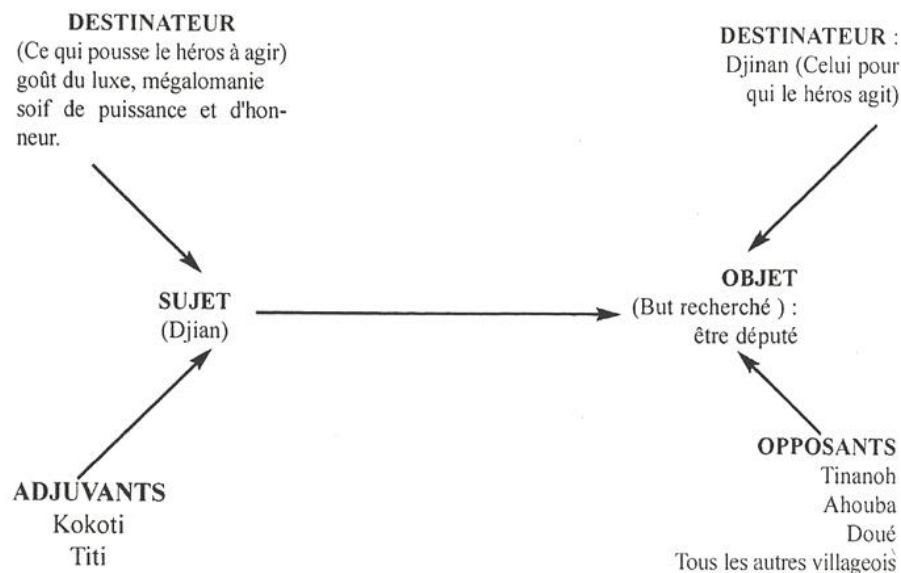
DESTINATEUR
(Ce qui pousse le héros à agir) goût du luxe, mégalomanie soif de puissance et d'honneur.

DESTINATEUR :
Djinan (Celui pour qui le héros agit)

SUJET
(Djian)

OBJET
(But recherché ) :
être député

ADJUVANTS
Kokoti
Titi

OPPOSANTS
Tinanoh
Ahouba
Doué
Tous les autres villageois